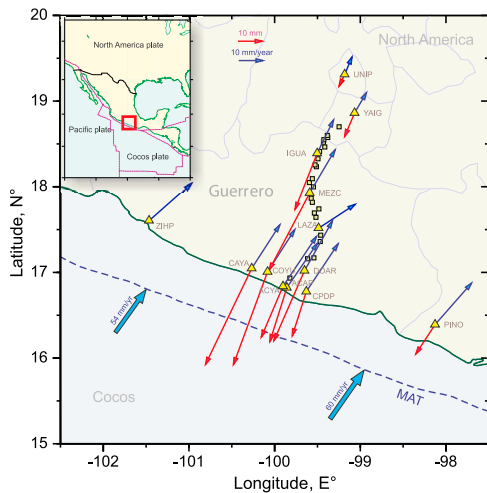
North America plate

Pacific plate

Cocos plate

10 mm

10 mm/year

North America

UNIP

YAIG

IGUA

Guerrero

MEZC

ZIHP

LAZ

CAYA

COYU

DOAR

ACYA

ACAP

CPDP

PINO

54 mm/yr

60 mm/yr

Cocos

MAT

20

19

18

17

16

15

Latitude, N°

-102

-101

-100

-99

-98

Longitude, E°